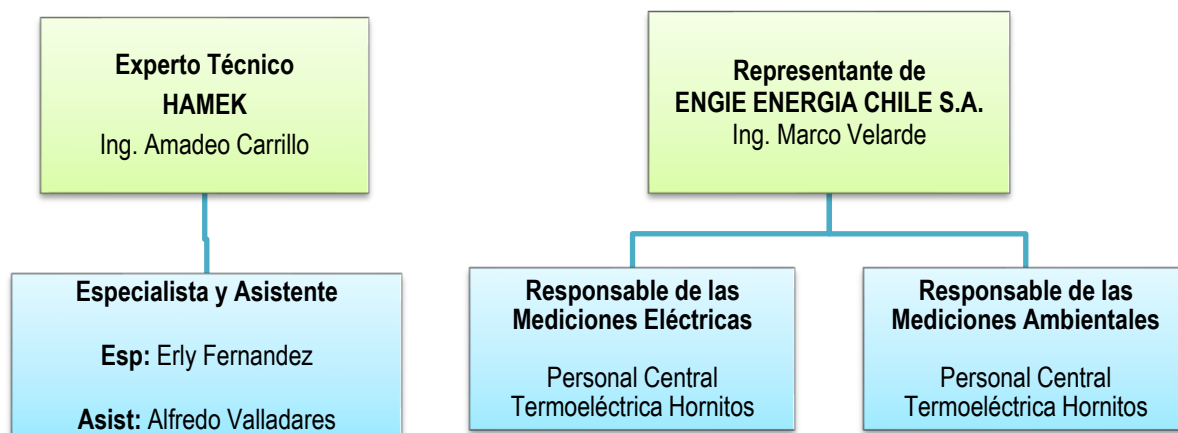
Experto Técnico
HAMEK
Ing. Amadeo Carrillo

Especialista y Asistente

Esp: Erly Fernandez

Asist: Alfredo Valladares

Representante de
ENGIE ENERGIA CHILE S.A.
Ing. Marco Velarde

Responsable de las
Mediciones Eléctricas

Personal Central
Termoeléctrica Hornitos

Responsable de las
Mediciones Ambientales

Personal Central
Termoeléctrica Hornitos